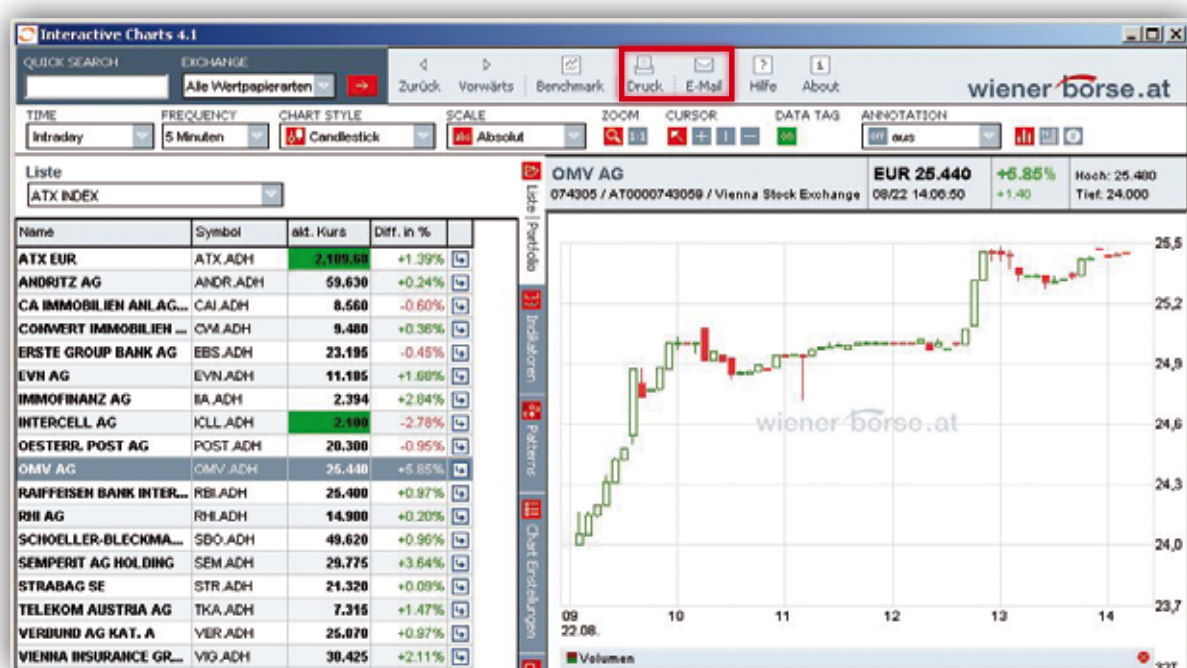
Interactive Charts 4.1

QUICK SEARCH
EXCHANGE
Alle Wertpapierarten
Zurück Vorwärts Benchmark Druck E-Mail Hilfe About
wiener börse.at

TIME
Intraday
FREQUENCY
5 Minuten
CHART STYLE
Candlestick
SCALE
Absolut
ZOOM
1:1
CURSOR
DATA TAG
ANNOTATION
aus

Liste
ATX INDEX

| Name | Symbol | akt. Kurs | Diff. in % |
|---|---|---|---|
| ATX EUR | ATX.ADH | 2,109.68 | +1.39% |
| ANDRITZ AG | ANDR.ADH | 59.630 | +0.24% |
| CA IMMOBILIEN ANLAG... | CAI.ADH | 8.560 | -0.60% |
| CONWERT IMMOBILIEN ... | CVM.ADH | 9.480 | +0.36% |
| ERSTE GROUP BANK AG | EBS.ADH | 23.195 | -0.45% |
| EVN AG | EVN.ADH | 11.185 | +1.68% |
| IMMOFINANZ AG | IIA.ADH | 2.394 | +2.04% |
| INTERCELL AG | ICLL.ADH | 2.100 | -2.78% |
| OESTERR. POST AG | POST.ADH | 20.300 | -0.95% |
| OMV AG | OMV.ADH | 25.440 | +5.85% |
| RAIFFEISEN BANK INTER... | RBI.ADH | 25.400 | +0.97% |
| RHI AG | RHI.ADH | 14.900 | +0.20% |
| SCHOELLER-BLECKMA... | SBO.ADH | 49.620 | +0.96% |
| SEMPERIT AG HOLDING | SEM.ADH | 29.775 | +3.64% |
| STRABAG SE | STR.ADH | 21.320 | +0.09% |
| TELEKOM AUSTRIA AG | TKA.ADH | 7.315 | +1.47% |
| VERBUND AG KAT. A | VER.ADH | 25.070 | +0.97% |
| VIENNA INSURANCE GR... | VIG.ADH | 30.425 | +2.11% |

Liste | Portfolio
Indikatoren
Patterns
Chart Einstellungen

OMV AG
074305 / AT0000743059 / Vienna Stock Exchange
EUR 25.440
08/22 14:06:50
+5.85%
+1.40
Hoch: 25.480
Tief: 24.000

wiener börse.at

25,5
25,2
24,9
24,6
24,3
24,0
23,7

09
22.08.
10
11
12
13
14

Volumen